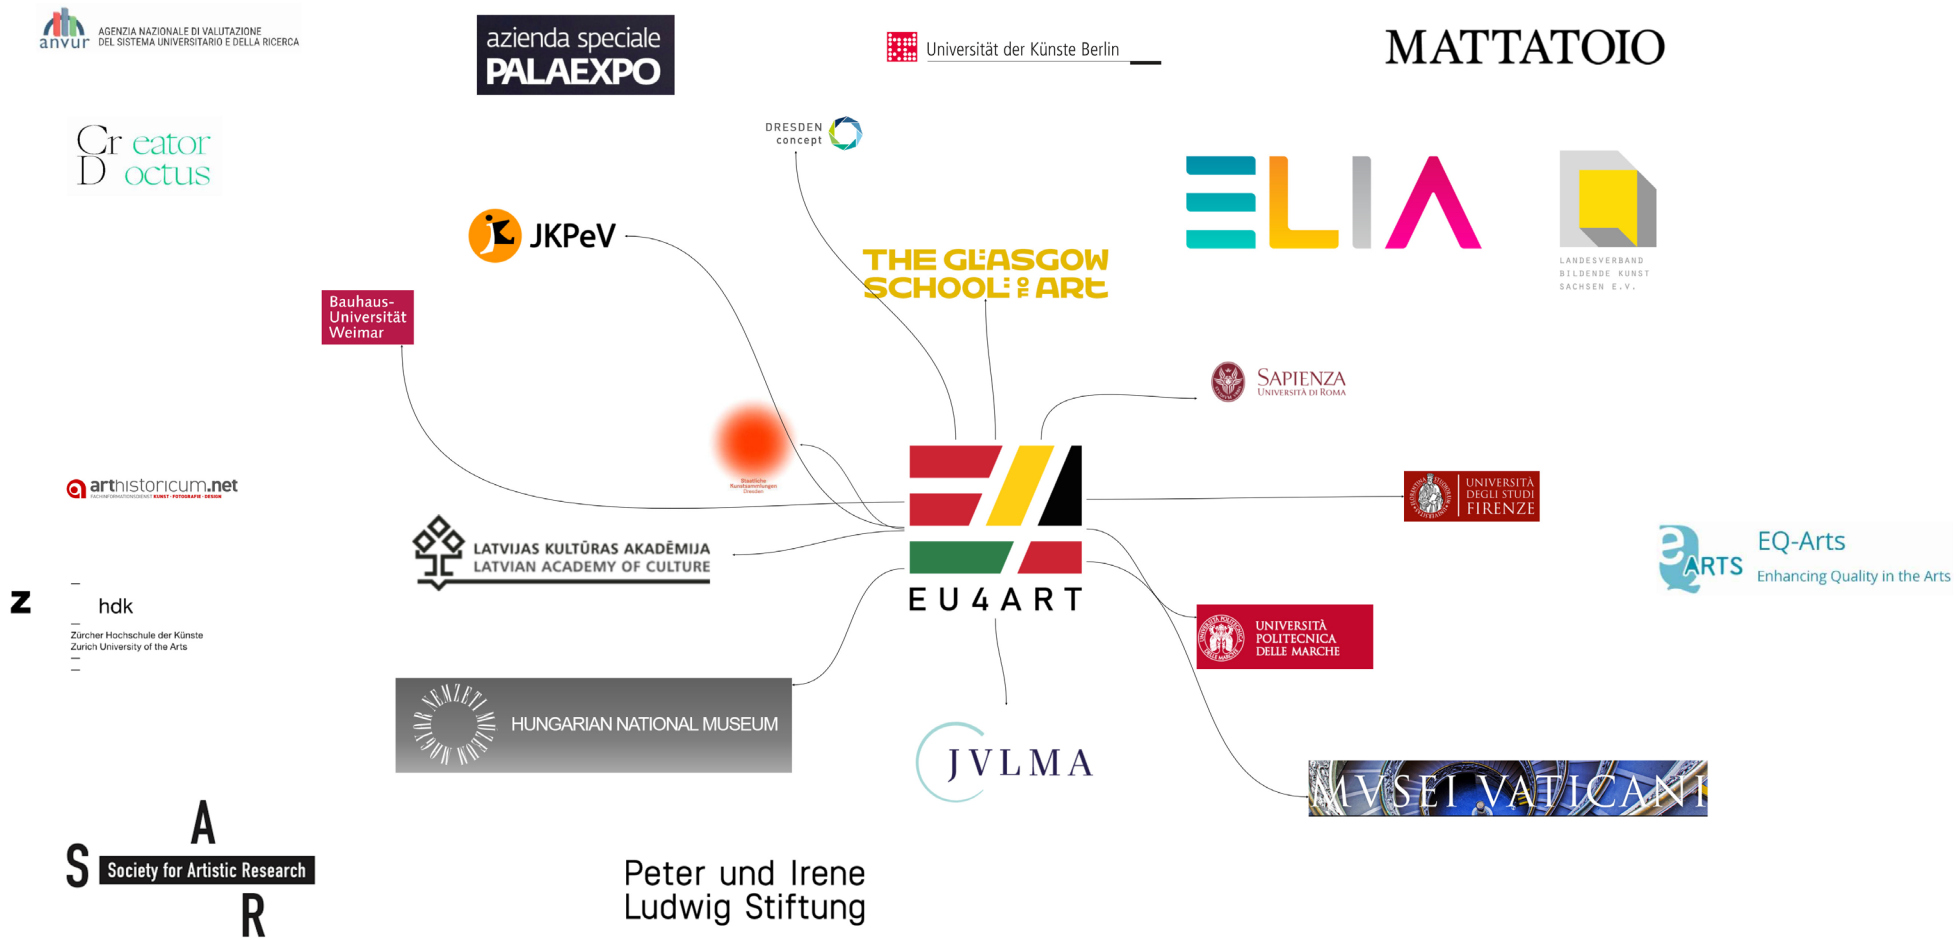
anvur AGENZIA NAZIONALE DI VALUTAZIONE DEL SISTEMA UNIVERSITARIO E DELLA RICERCA

azienda speciale PALAEXPO

Universität der Künste Berlin

MATTATOIO

Cr eator
D octus

DRESDEN concept

ELIA

LANDESVERBAND BILDENDE KUNST SACHSEN E.V.

JKPeV

THE GLASGOW SCHOOL OF ART

Bauhaus-Universität Weimar

SAPIENZA UNIVERSITÀ DI ROMA

Staatliche Kunstsammlungen Dresden

arthistoricum.net
FACHINFORMATIONSDIENST KUNST · FOTOGRAFIE · DESIGN

UNIVERSITÀ DEGLI STUDI FIRENZE

EU4ART

EQ-Arts
Enhancing Quality in the Arts
ARTS

LATVIJAS KULTŪRAS AKADĒMIJA
LATVIAN ACADEMY OF CULTURE

z hdk
Zürcher Hochschule der Künste
Zurich University of the Arts

UNIVERSITÀ POLITECNICA DELLE MARCHE

HUNGARIAN NATIONAL MUSEUM

JVLMA

MVSEI VATICANI

S A R
Society for Artistic Research

Peter und Irene
Ludwig Stiftung